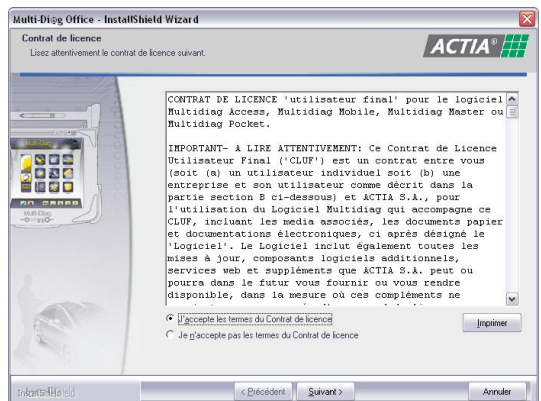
Multi-Diag Office - InstallShield Wizard

Contrat de licence
Lisez attentivement le contrat de licence suivant.

ACTIA®

Multi-Diag

CONTRAT DE LICENCE 'utilisateur final' pour le logiciel Multidiag Access, Multidiag Mobile, Multidiag Master ou Multidiag Pocket.

IMPORTANT- A LIRE ATTENTIVEMENT: Ce Contrat de Licence Utilisateur Final ('CLUF') est un contrat entre vous (soit (a) un utilisateur individuel soit (b) une entreprise et son utilisateur comme décrit dans la partie section B ci-dessous) et ACTIA S.A., pour l'utilisation du Logiciel Multidiag qui accompagne ce CLUF, incluant les media associés, les documents papier et documentations électroniques, ci après désigné le 'Logiciel'. Le Logiciel inclut également toutes les mises à jour, composants logiciels additionnels, services web et suppléments que ACTIA S.A. peut ou pourra dans le futur vous fournir ou vous rendre disponible, dans la mesure où ces compléments ne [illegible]

J'accepte les termes du Contrat de licence
Je n'accepte pas les termes du Contrat de licence

Imprimer

InstallShield

< Précédent    Suivant >    Annuler